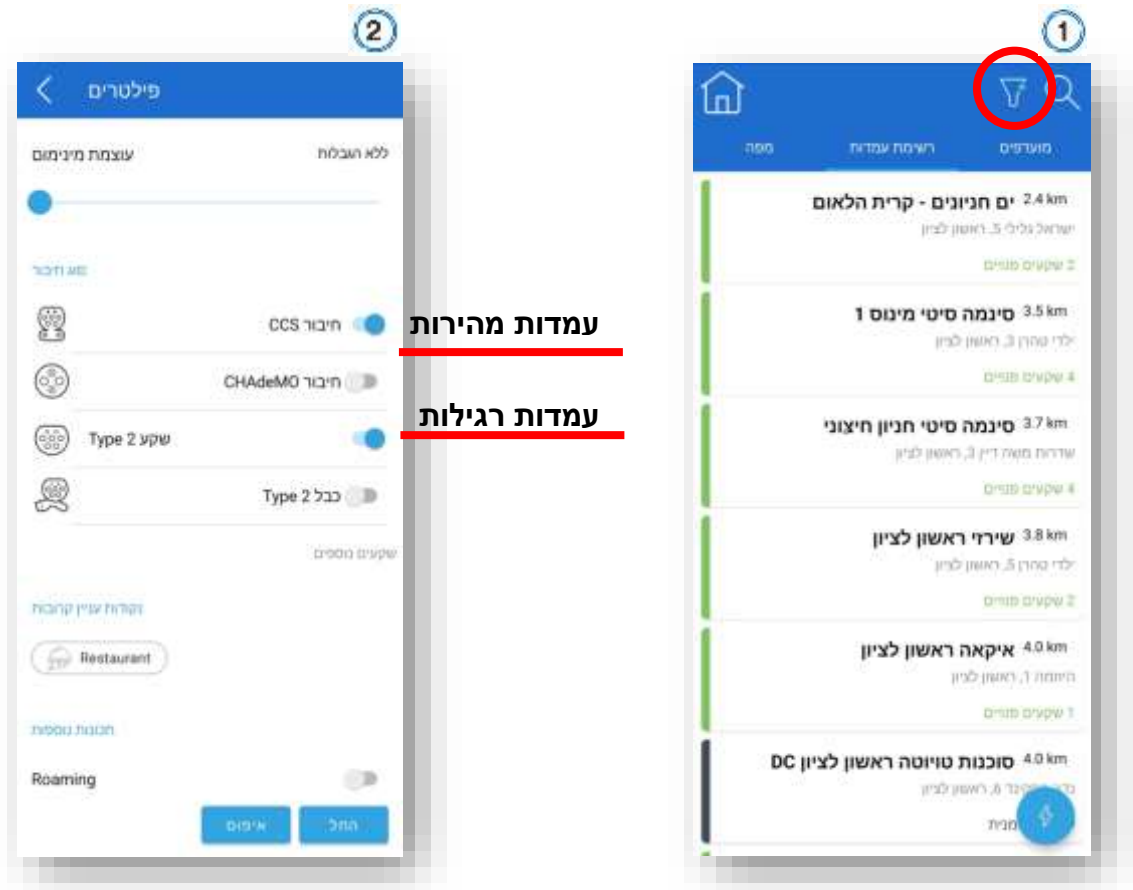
2

פילטרים

עוצמת מינימום
ללא הגבלות

סוג חיבור

חיבור CCS
חיבור CHAdeMO
שקע Type 2
כבל Type 2

שקעים נוספים

נקודות עניין קרובות

Restaurant

תכונות נוספות

Roaming

איפוס
החל

עמדות מהירות
עמדות רגילות

1

מועדפים
רשימת עמדות
מפה

2.4 km ים חניונים - קרית הלאום
ישראל גלילי 5, ראשון לציון
2 שקעים פנויים

3.5 km סינמה סיטי מינוס 1
ילדי טהרן 3, ראשון לציון
4 שקעים פנויים

3.7 km סינמה סיטי חניון חיצוני
שדרות משה דיין 3, ראשון לציון
4 שקעים פנויים

3.8 km שירזי ראשון לציון
ילדי טהרן 5, ראשון לציון
2 שקעים פנויים

4.0 km איקאה ראשון לציון
היוזמה 1, ראשון לציון
1 שקעים פנויים

4.0 km סוכנות טויוטה ראשון לציון DC
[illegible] 6, ראשון לציון
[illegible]מנית